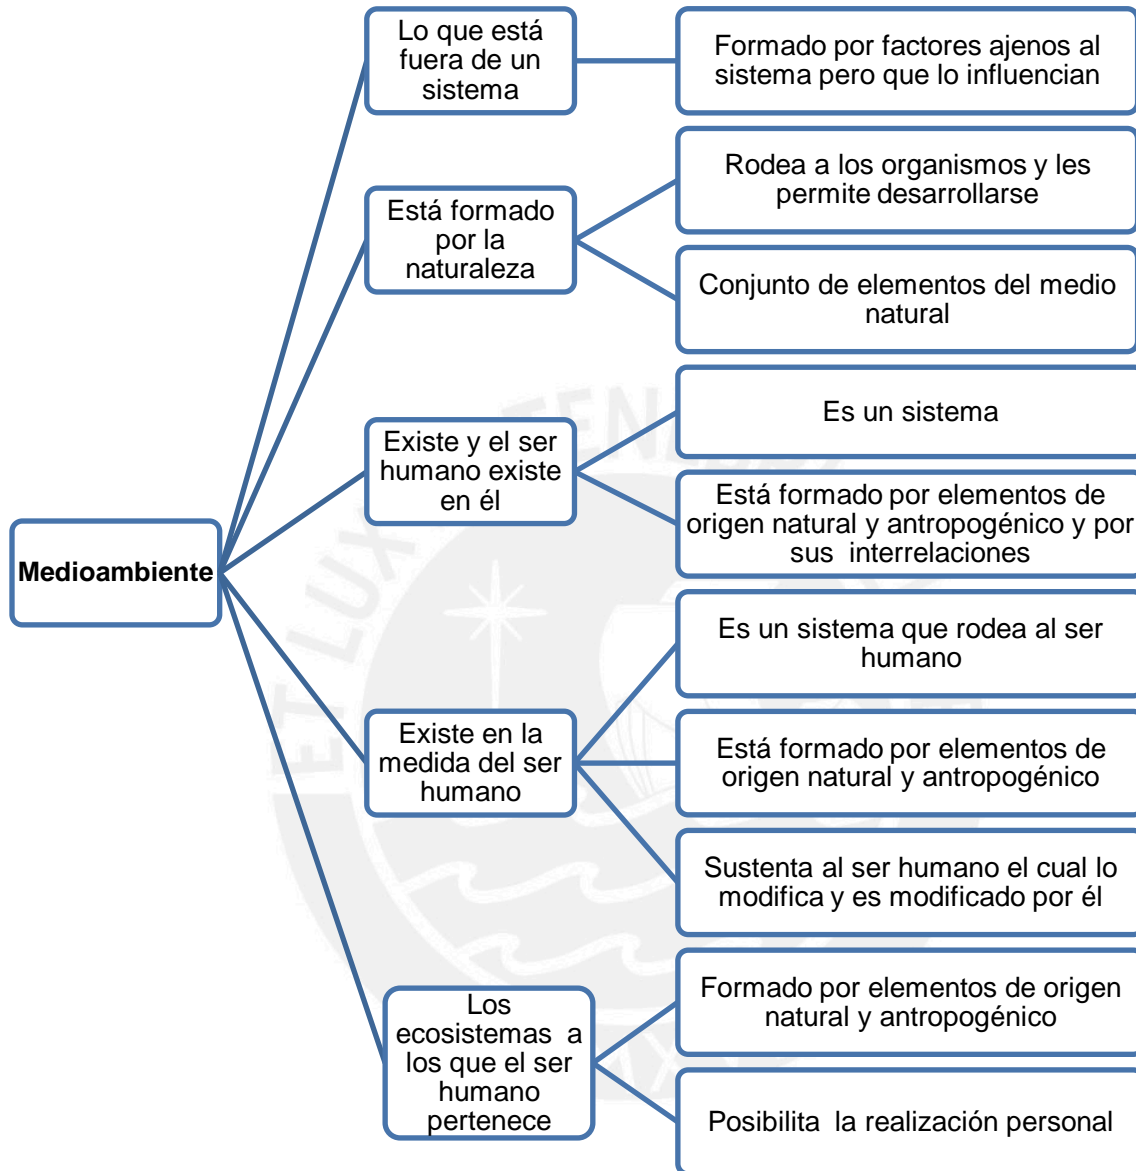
Medioambiente

Lo que está fuera de un sistema

Formado por factores ajenos al sistema pero que lo influencian

Está formado por la naturaleza

Rodea a los organismos y les permite desarrollarse

Conjunto de elementos del medio natural

Existe y el ser humano existe en él

Es un sistema

Está formado por elementos de origen natural y antropogénico y por sus interrelaciones

Existe en la medida del ser humano

Es un sistema que rodea al ser humano

Está formado por elementos de origen natural y antropogénico

Sustenta al ser humano el cual lo modifica y es modificado por él

Los ecosistemas a los que el ser humano pertenece

Formado por elementos de origen natural y antropogénico

Posibilita la realización personal